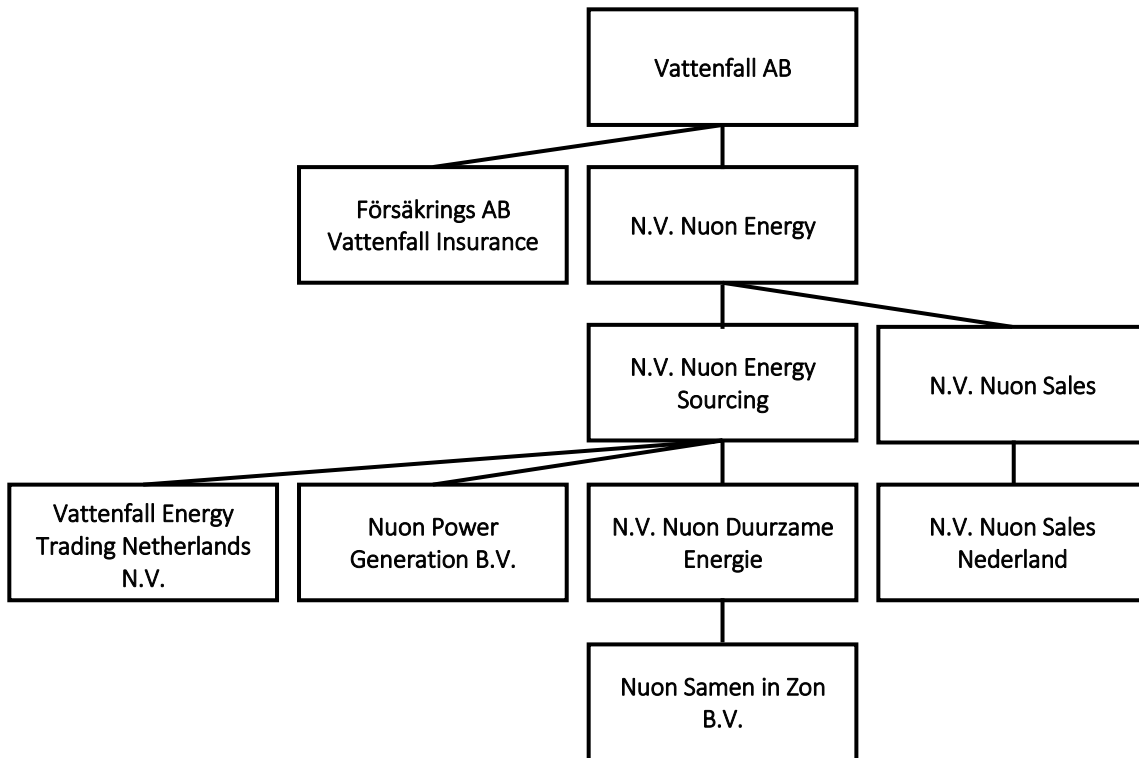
Vattenfall AB

Försäkrings AB Vattenfall Insurance

N.V. Nuon Energy

N.V. Nuon Energy Sourcing

N.V. Nuon Sales

Vattenfall Energy Trading Netherlands N.V.

Nuon Power Generation B.V.

N.V. Nuon Duurzame Energie

N.V. Nuon Sales Nederland

Nuon Samen in Zon B.V.